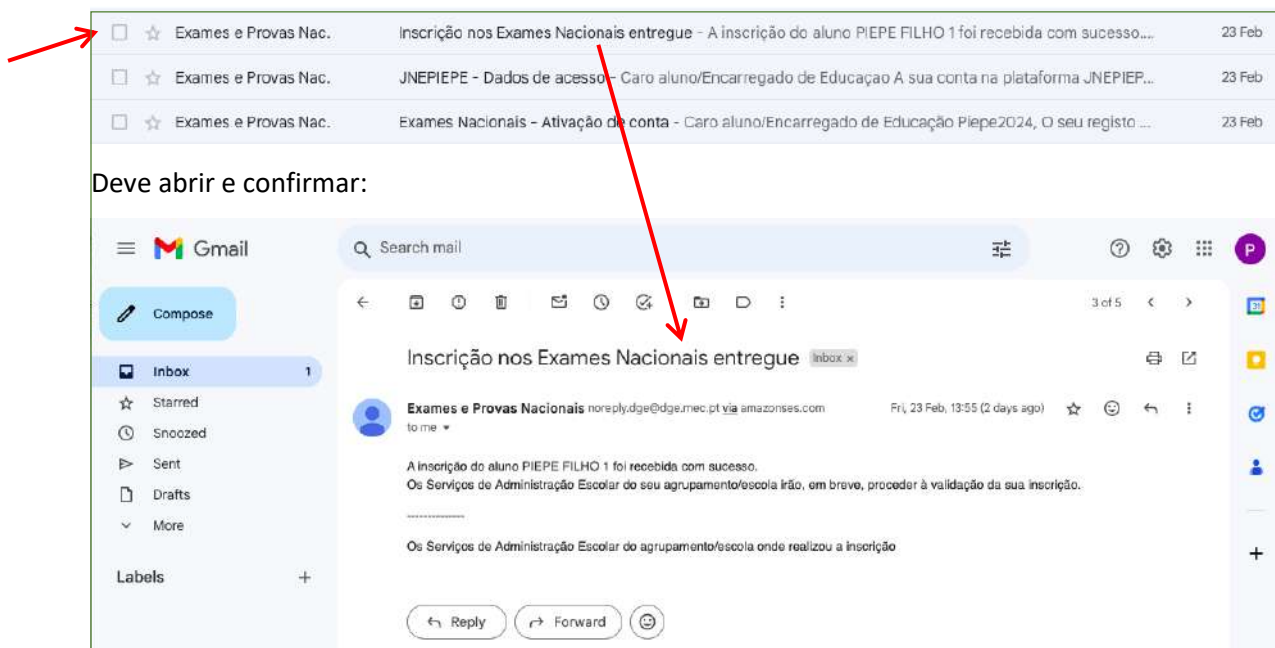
Exames e Provas Nac. Inscrição nos Exames Nacionais entregue - A inscrição do aluno PIEPE FILHO 1 foi recebida com sucesso... 23 Feb

Exames e Provas Nac. JNEPIEPE - Dados de acesso - Caro aluno/Encarregado de Educaçao A sua conta na plataforma JNEPIEP... 23 Feb

Exames e Provas Nac. Exames Nacionais - Ativação de conta - Caro aluno/Encarregado de Educação Piepe2024, O seu registo ... 23 Feb

Deve abrir e confirmar:

Gmail

Search mail

P

Compose

Inbox 1

Starred

Snoozed

Sent

Drafts

More

Labels +

3 of 5

Inscrição nos Exames Nacionais entregue Inbox ×

Exames e Provas Nacionais noreply.dge@dge.mec.pt via amazonses.com Fri, 23 Feb, 13:55 (2 days ago)

to me

A inscrição do aluno PIEPE FILHO 1 foi recebida com sucesso.
Os Serviços de Administração Escolar do seu agrupamento/escola irão, em breve, proceder à validação da sua inscrição.

--------------

Os Serviços de Administração Escolar do agrupamento/escola onde realizou a inscrição

Reply

Forward